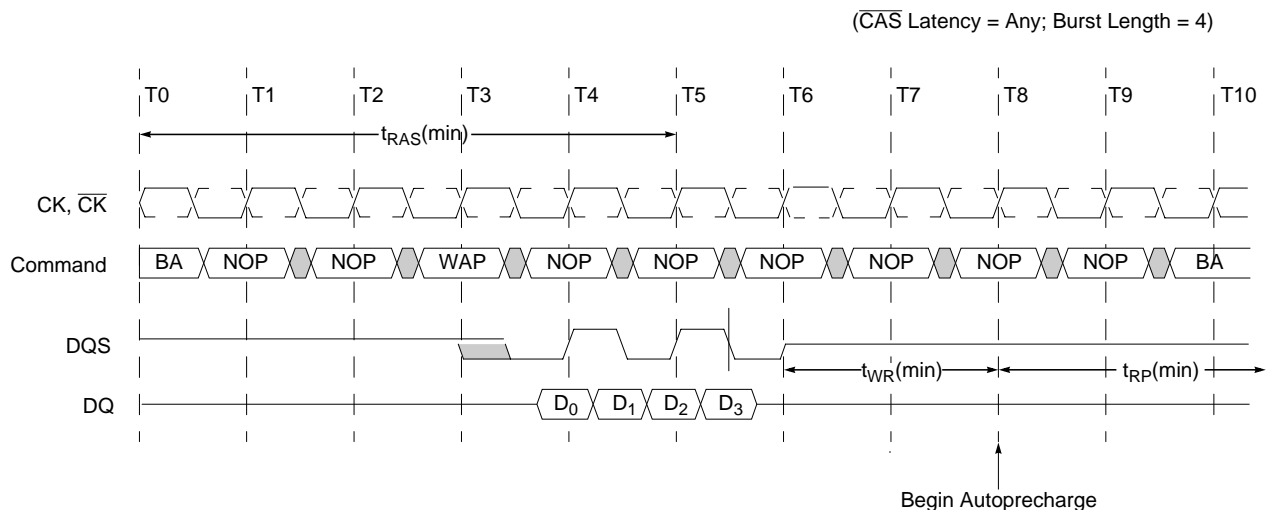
($\overline{CAS}$ Latency = Any; Burst Length = 4)

T0 T1 T2 T3 T4 T5 T6 T7 T8 T9 T10

$t_{RAS}$(min)

CK, $\overline{CK}$

Command BA NOP NOP WAP NOP NOP NOP NOP NOP NOP BA

DQS

$t_{WR}$(min) $t_{RP}$(min)

DQ $D_0$ $D_1$ $D_2$ $D_3$

Begin Autoprecharge